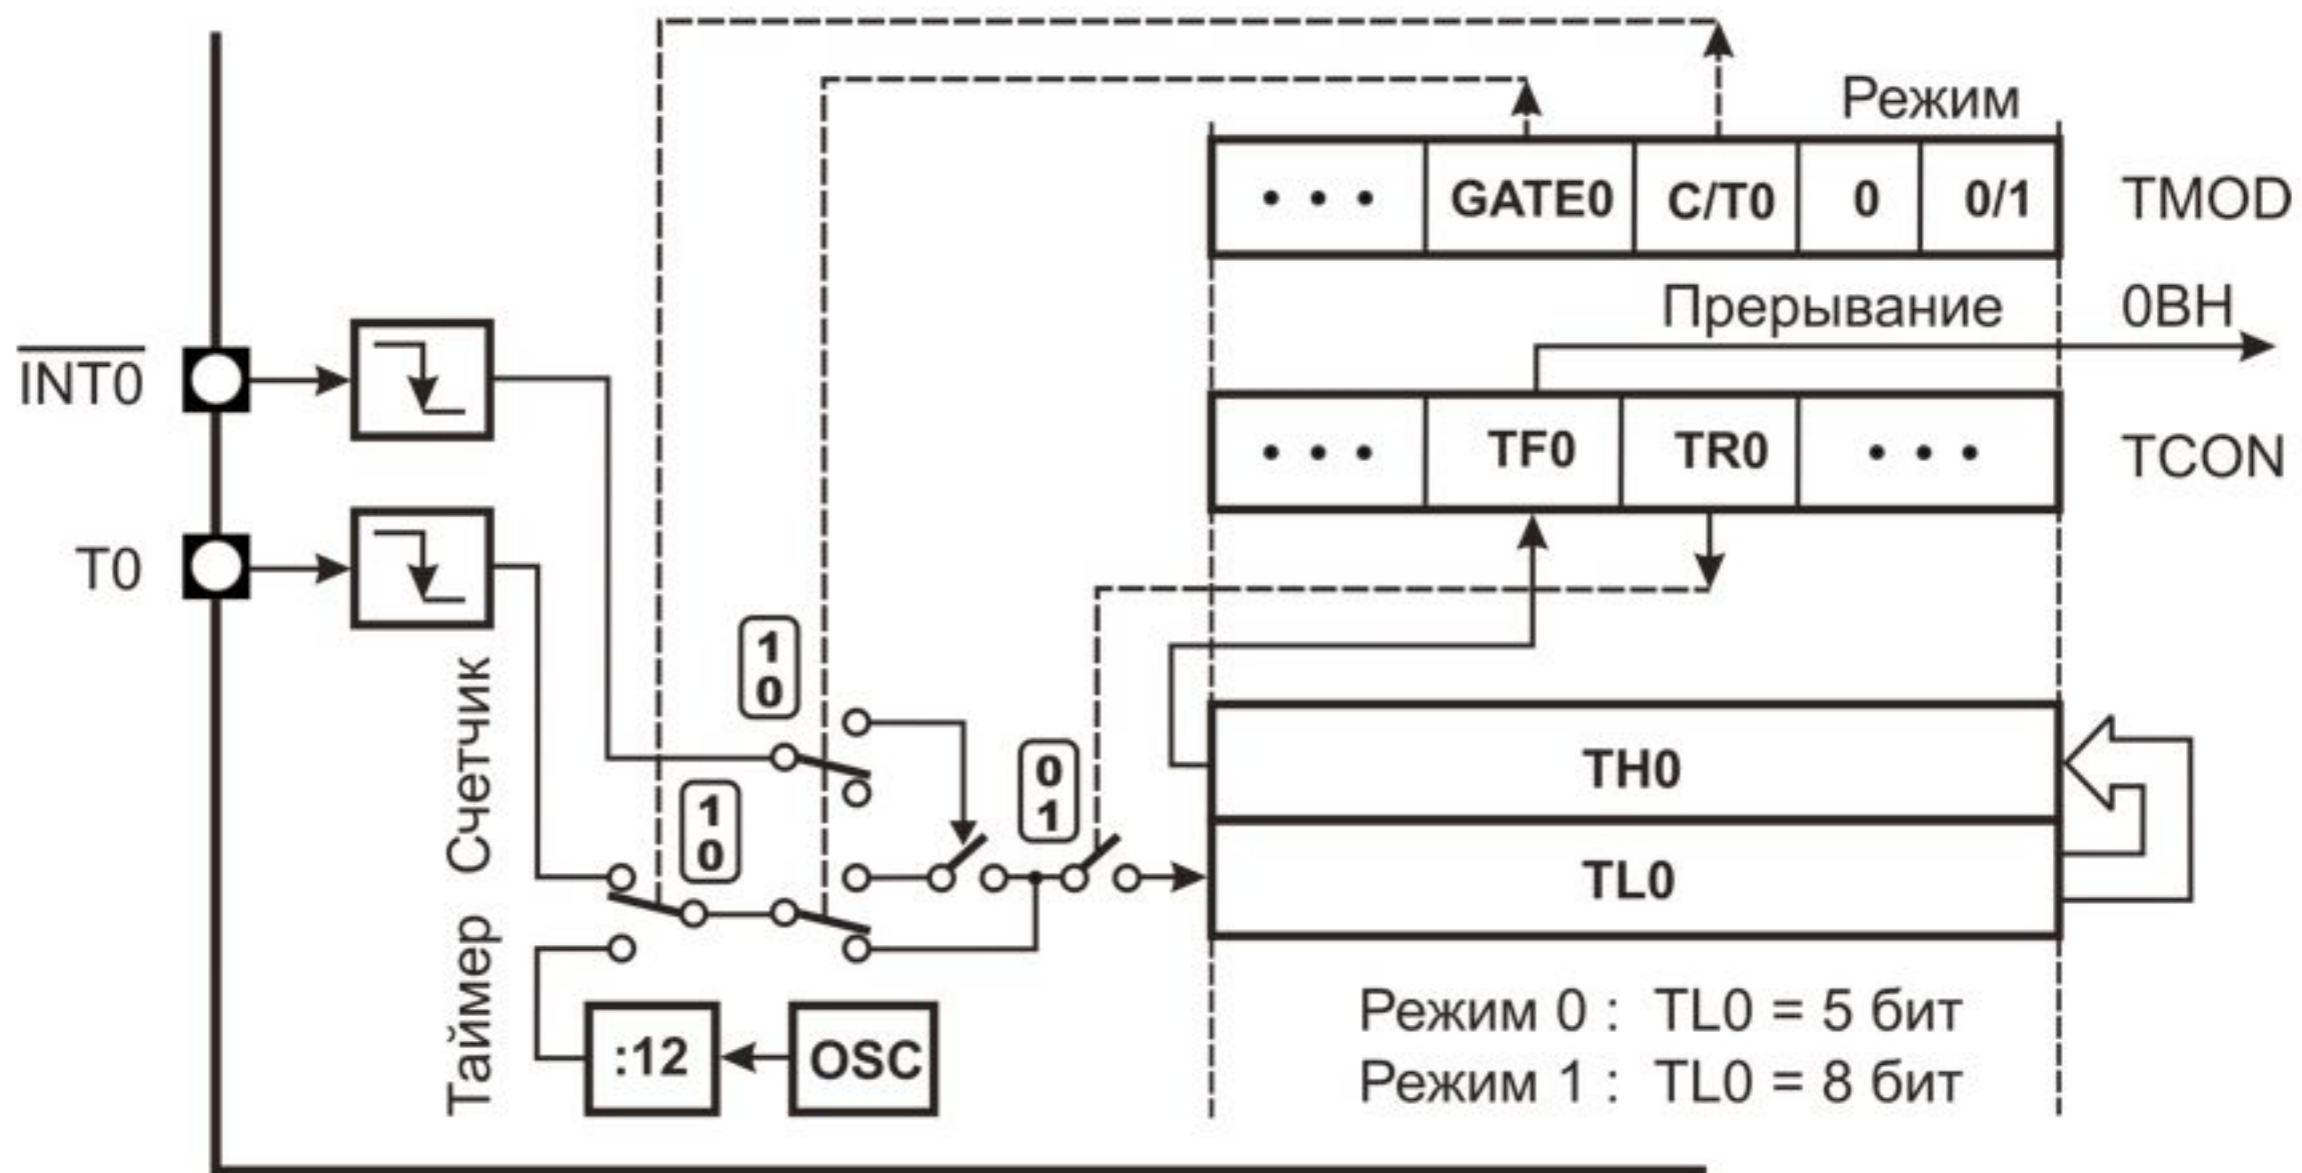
Режим

| • • • | GATE0 | C/T0 | 0 | 0/1 |
|---|---|---|---|---|

TMOD

Прерывание 0BH

| • • • | TF0 | TR0 | • • • |
|---|---|---|---|

TCON

$\overline{INT0}$

T0

1
0

1
0

0
1

Счетчик

Таймер

TH0

TL0

:12

OSC

Режим 0 : TL0 = 5 бит
Режим 1 : TL0 = 8 бит